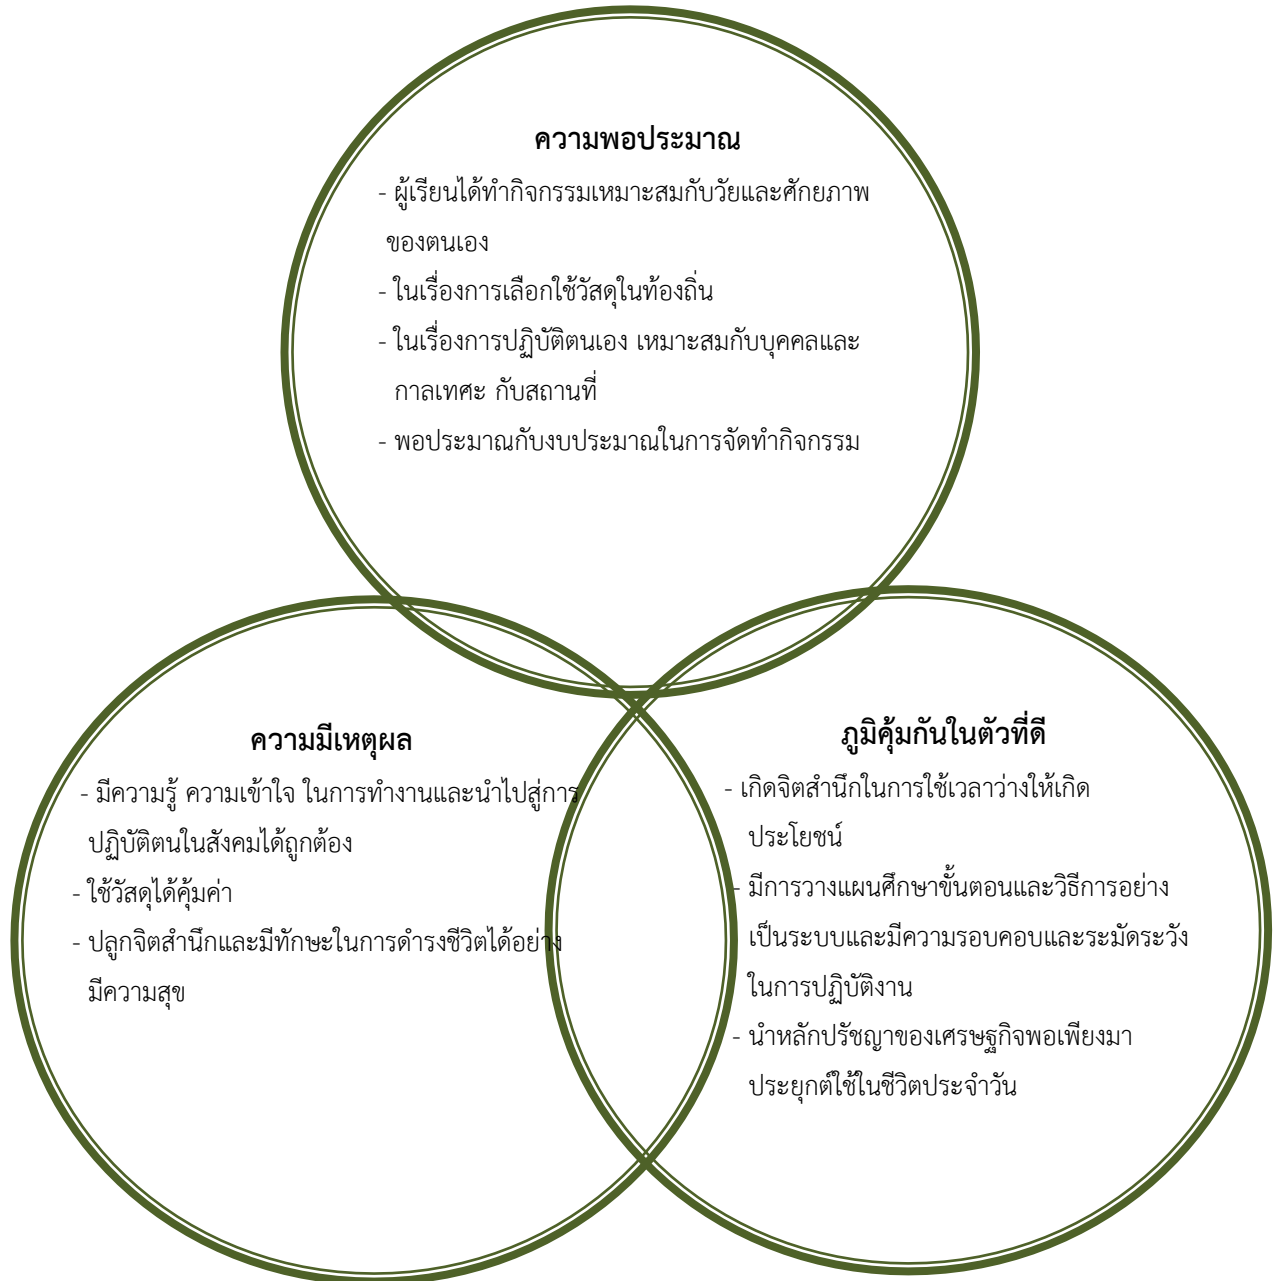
**ความพอประมาณ**

- ผู้เรียนได้ทำกิจกรรมเหมาะสมกับวัยและศักยภาพของตนเอง
- ในเรื่องการเลือกใช้วัสดุในท้องถิ่น
- ในเรื่องการปฏิบัติตนเอง เหมาะสมกับบุคคลและกาลเทศะ กับสถานที่
- พอประมาณกับงบประมาณในการจัดทำกิจกรรม

**ความมีเหตุผล**

- มีความรู้ ความเข้าใจ ในการทำงานและนำไปสู่การปฏิบัติตนในสังคมได้ถูกต้อง
- ใช้วัสดุได้คุ้มค่า
- ปลูกจิตสำนึกและมีทักษะในการดำรงชีวิตได้อย่างมีความสุข

**ภูมิคุ้มกันในตัวที่ดี**

- เกิดจิตสำนึกในการใช้เวลาว่างให้เกิดประโยชน์
- มีการวางแผนศึกษาขั้นตอนและวิธีการอย่างเป็นระบบและมีความรอบคอบและระมัดระวังในการปฏิบัติงาน
- นำหลักปรัชญาของเศรษฐกิจพอเพียงมาประยุกต์ใช้ในชีวิตประจำวัน